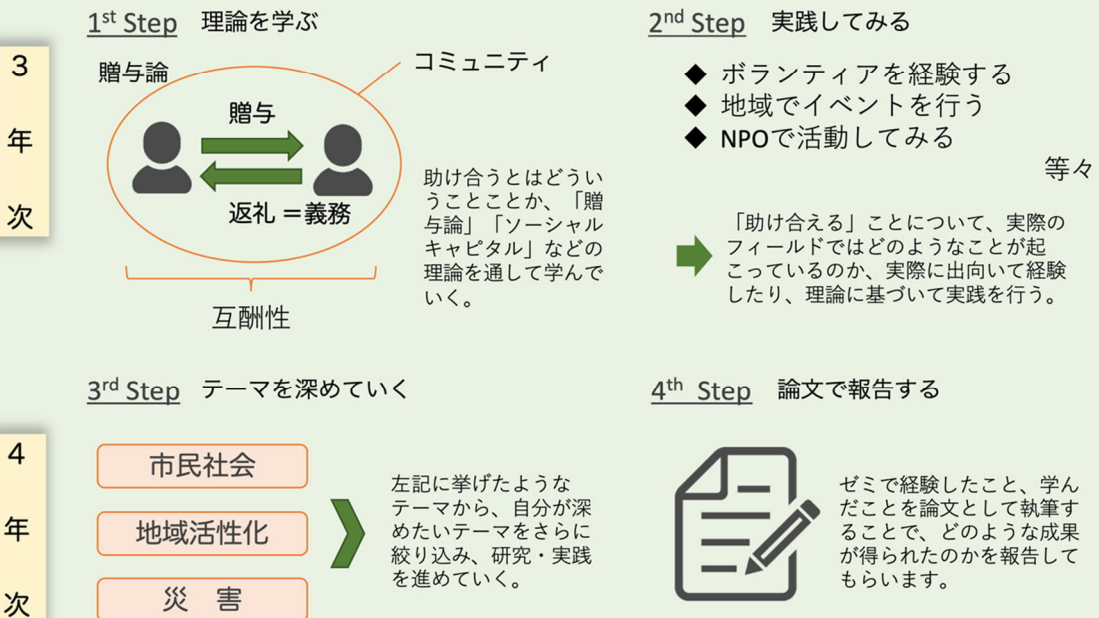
3
年
次

1st Step　理論を学ぶ

贈与論

コミュニティ

贈与

返礼 ＝義務

互酬性

助け合うとはどういうことことか、「贈与論」「ソーシャルキャピタル」などの理論を通して学んでいく。

2nd Step　実践してみる

◆ ボランティアを経験する
◆ 地域でイベントを行う
◆ NPOで活動してみる

等々

「助け合える」ことについて、実際のフィールドではどのようなことが起こっているのか、実際に出向いて経験したり、理論に基づいて実践を行う。

4
年
次

3rd Step　テーマを深めていく

市民社会

地域活性化

災　害

左記に挙げたようなテーマから、自分が深めたいテーマをさらに絞り込み、研究・実践を進めていく。

4th Step　論文で報告する

ゼミで経験したこと、学んだことを論文として執筆することで、どのような成果が得られたのかを報告してもらいます。